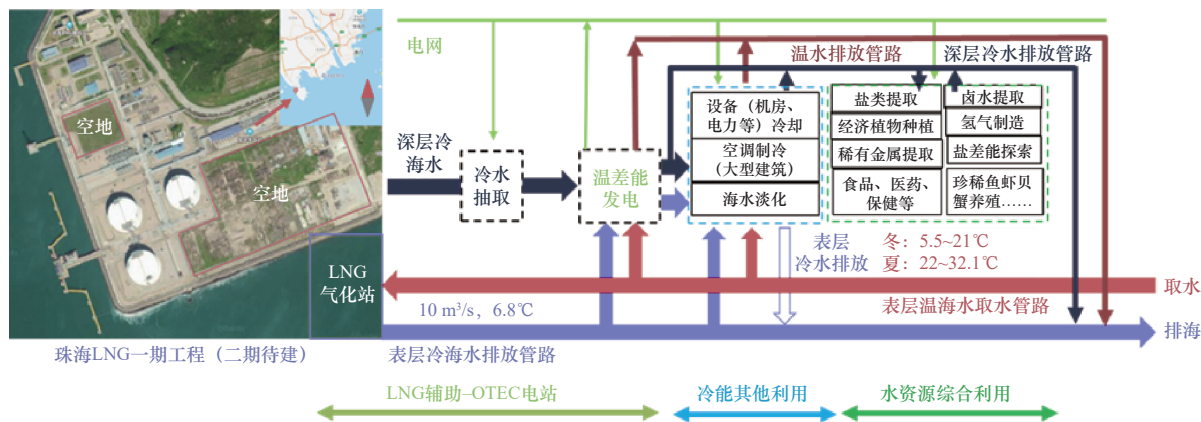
空地

空地

LNG 气化站

珠海LNG一期工程（二期待建）

电网

温水排放管路

深层冷水排放管路

深层冷海水

冷水抽取

温差能发电

设备（机房、电力等）冷却

空调制冷（大型建筑）

海水淡化

盐类提取

经济植物种植

稀有金属提取

食品、医药、保健等

卤水提取

氢气制造

盐差能探索

珍稀鱼虾贝蟹养殖……

表层冷水排放

冬：5.5~21℃
夏：22~32.1℃

取水

表层温海水取水管路

10 m³/s，6.8℃

排海

表层冷海水排放管路

LNG辅助–OTEC电站

冷能其他利用

水资源综合利用